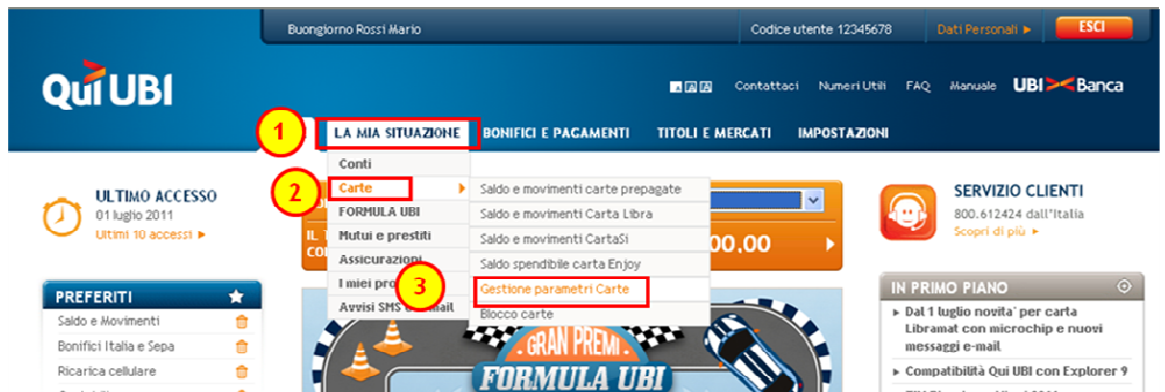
Buongiorno Rossi Mario

Codice utente 12345678

Dati Personali ►

ESCI

Qui UBI

Contattaci Numeri Utili FAQ Manuale UBI Banca

1

LA MIA SITUAZIONE

BONIFICI E PAGAMENTI

TITOLI E MERCATI

IMPOSTAZIONI

Conti

2

Carte ►

FORMULA UBI

Mutui e prestiti

Assicurazioni

I miei pro

3

Avvisi SMS e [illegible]mail

Saldo e movimenti carte prepagate

Saldo e movimenti Carta Libra

Saldo e movimenti CartaSi

Saldo spendibile carta Enjoy

Gestione parametri Carte

Blocco carte

ULTIMO ACCESSO
01 luglio 2011
Ultimi 10 accessi ►

IL T
CO

00,00

PREFERITI

Saldo e Movimenti

Bonifici Italia e Sepa

Ricarica cellulare

GRAN PREMI
FORMULA UBI

SERVIZIO CLIENTI
800.612424 dall'Italia
Scopri di più ►

IN PRIMO PIANO

► Dal 1 luglio novita' per carta Libramat con microchip e nuovi messaggi e-mail

► Compatibilità Qui UBI con Explorer 9